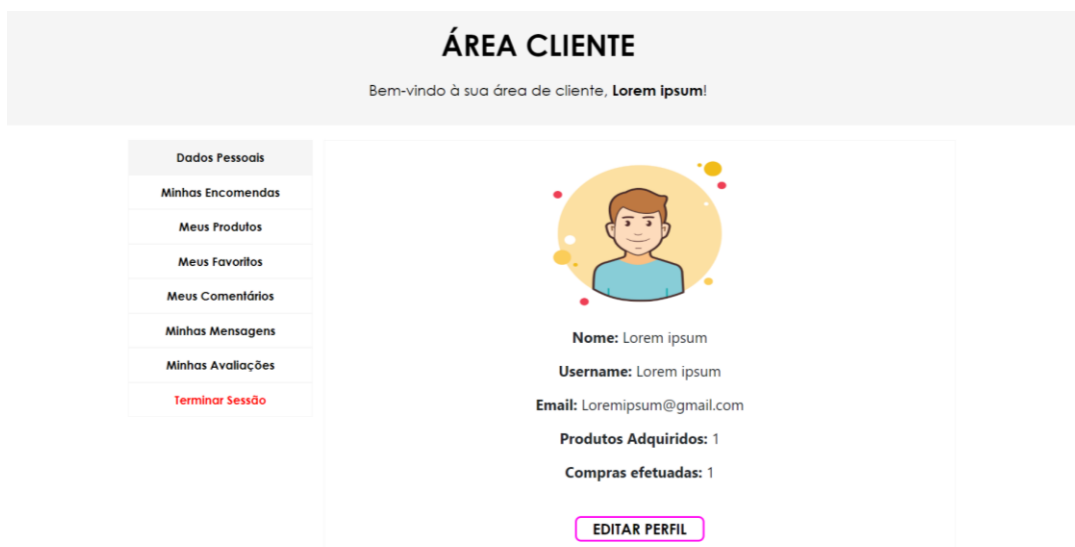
ÁREA CLIENTE

Bem-vindo à sua área de cliente, **Lorem ipsum**!

Dados Pessoais
Minhas Encomendas
Meus Produtos
Meus Favoritos
Meus Comentários
Minhas Mensagens
Minhas Avaliações
Terminar Sessão

**Nome:** Lorem ipsum

**Username:** Lorem ipsum

**Email:** Loremipsum@gmail.com

**Produtos Adquiridos:** 1

**Compras efetuadas:** 1

EDITAR PERFIL